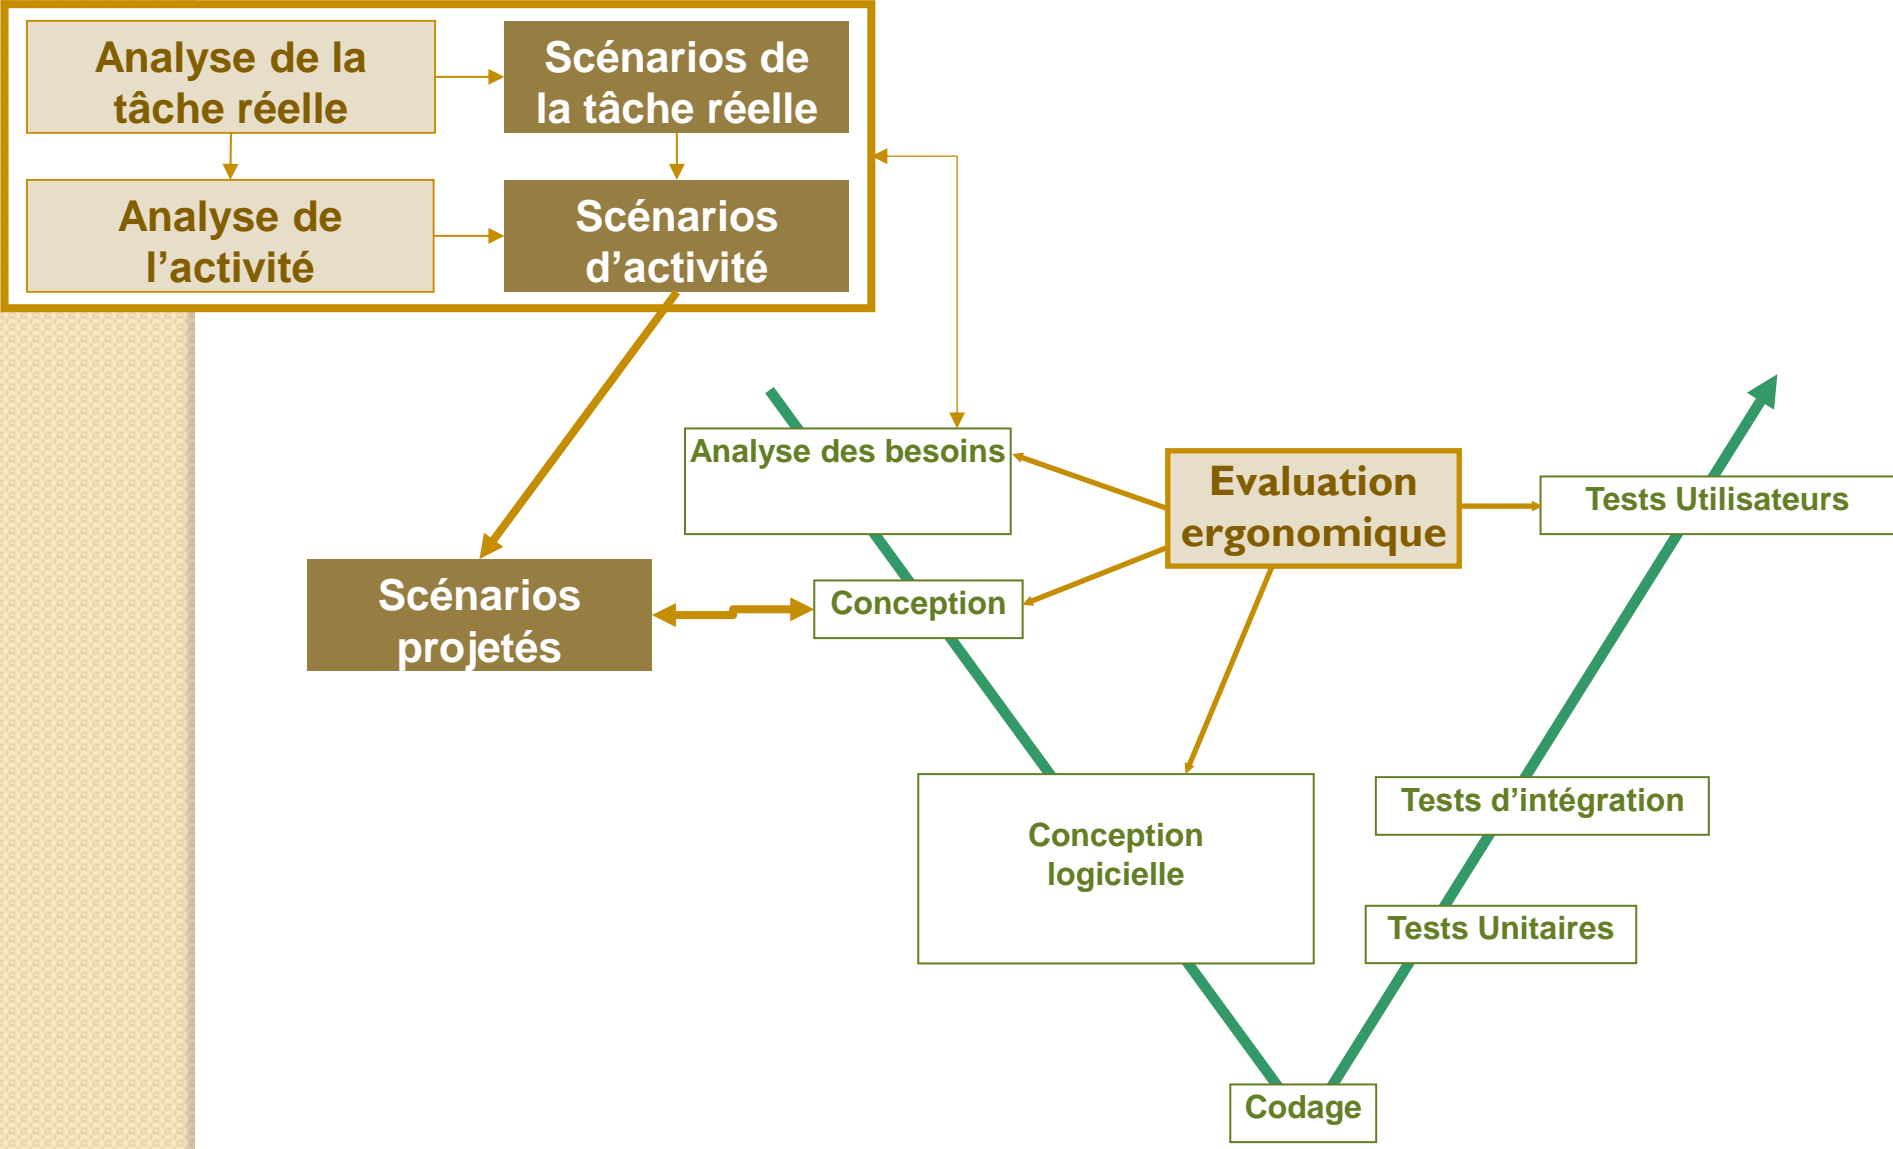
Analyse de la tâche réelle

Scénarios de la tâche réelle

Analyse de l’activité

Scénarios d’activité

Analyse des besoins

Evaluation ergonomique

Tests Utilisateurs

Scénarios projetés

Conception

Conception logicielle

Tests d’intégration

Tests Unitaires

Codage